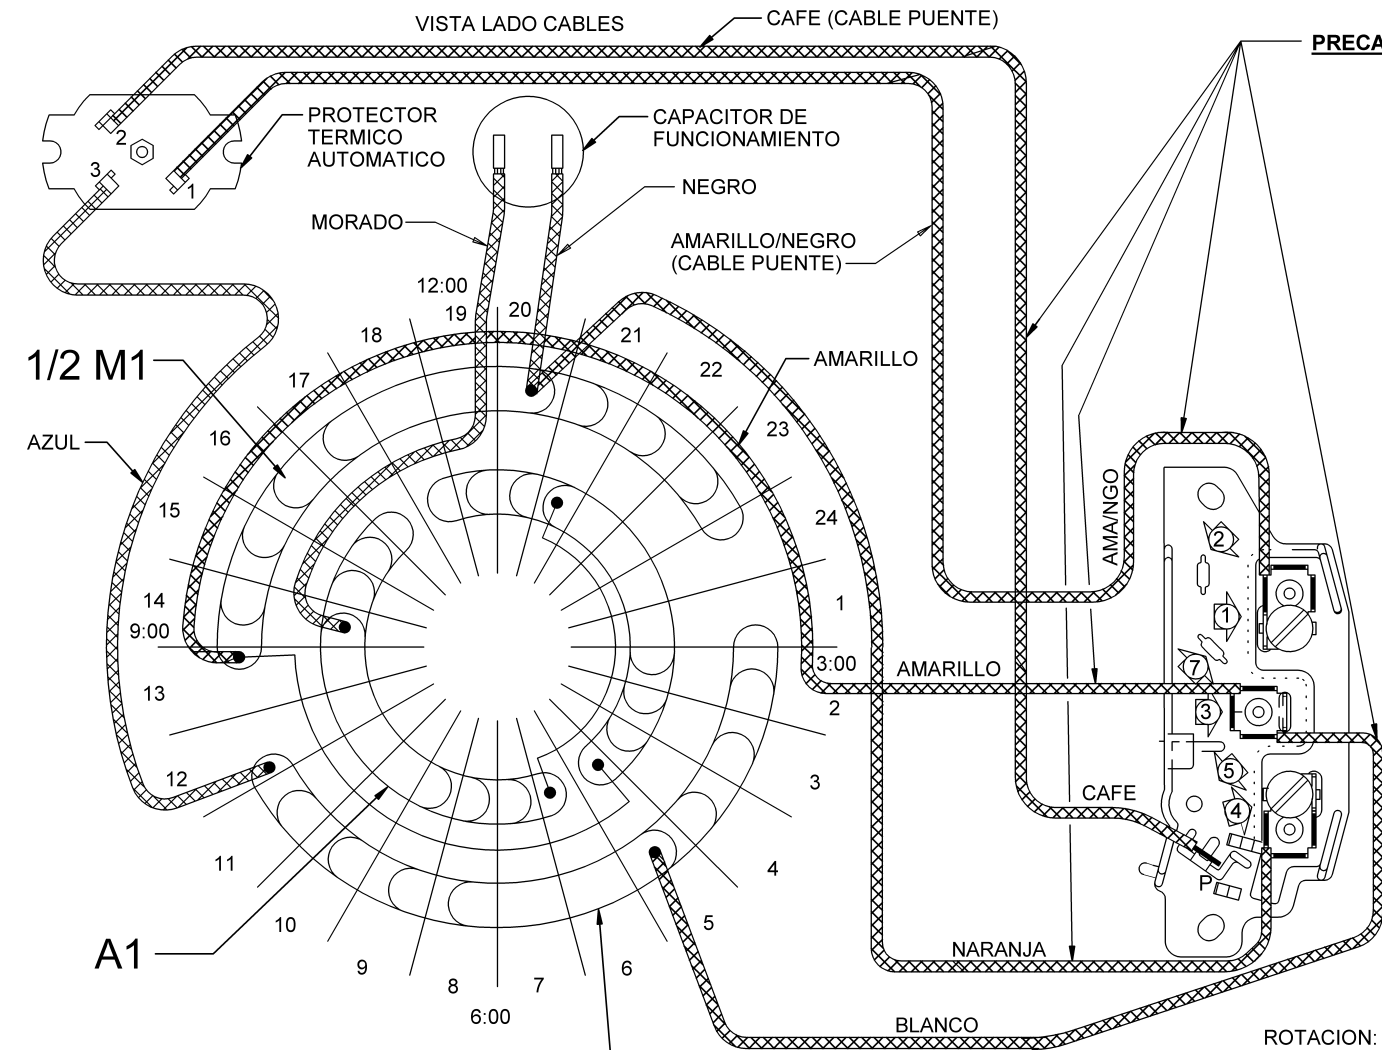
VISTA LADO CABLES
CAFE (CABLE PUENTE)
PRECA
PROTECTOR TERMICO AUTOMATICO
CAPACITOR DE FUNCIONAMIENTO
NEGRO
MORADO
AMARILLO/NEGRO (CABLE PUENTE)
2
3
1
12:00
19
20
21
18
22
AMARILLO
1/2 M1
17
23
AZUL
16
24
15
AMA/NGO
2
1
14
9:00
1
3:00
AMARILLO
7
13
3
2
5
12
CAFE
3
4
11
4
P
10
5
A1
9
8
7
6
NARANJA
6:00
BLANCO
ROTACION: